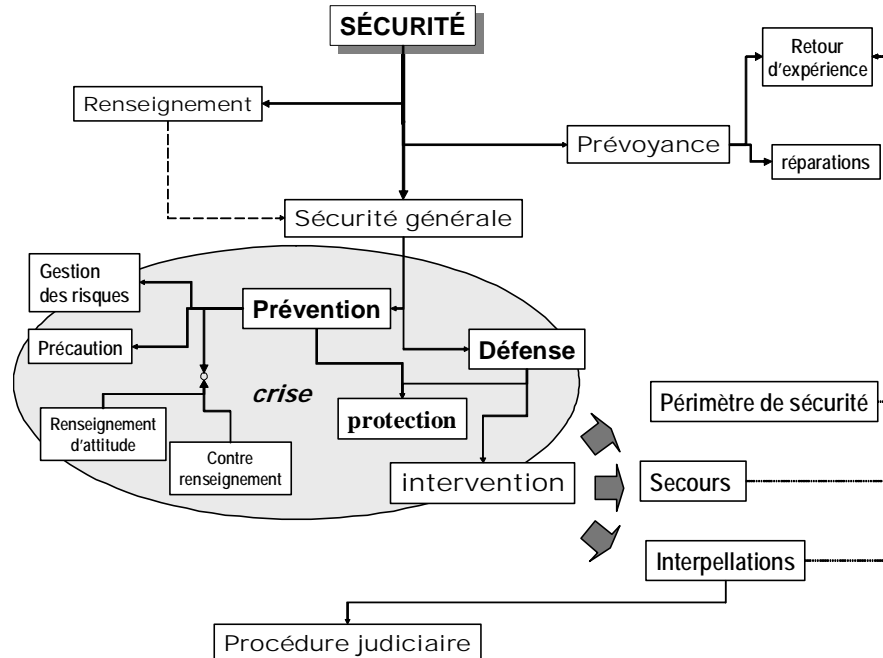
SÉCURITÉ

Retour d'expérience

Renseignement

Prévoyance

réparations

Sécurité générale

Gestion des risques

Prévention

Précaution

Défense

crise

protection

Renseignement d'attitude

Contre renseignement

intervention

Périmètre de sécurité

Secours

Interpellations

Procédure judiciaire